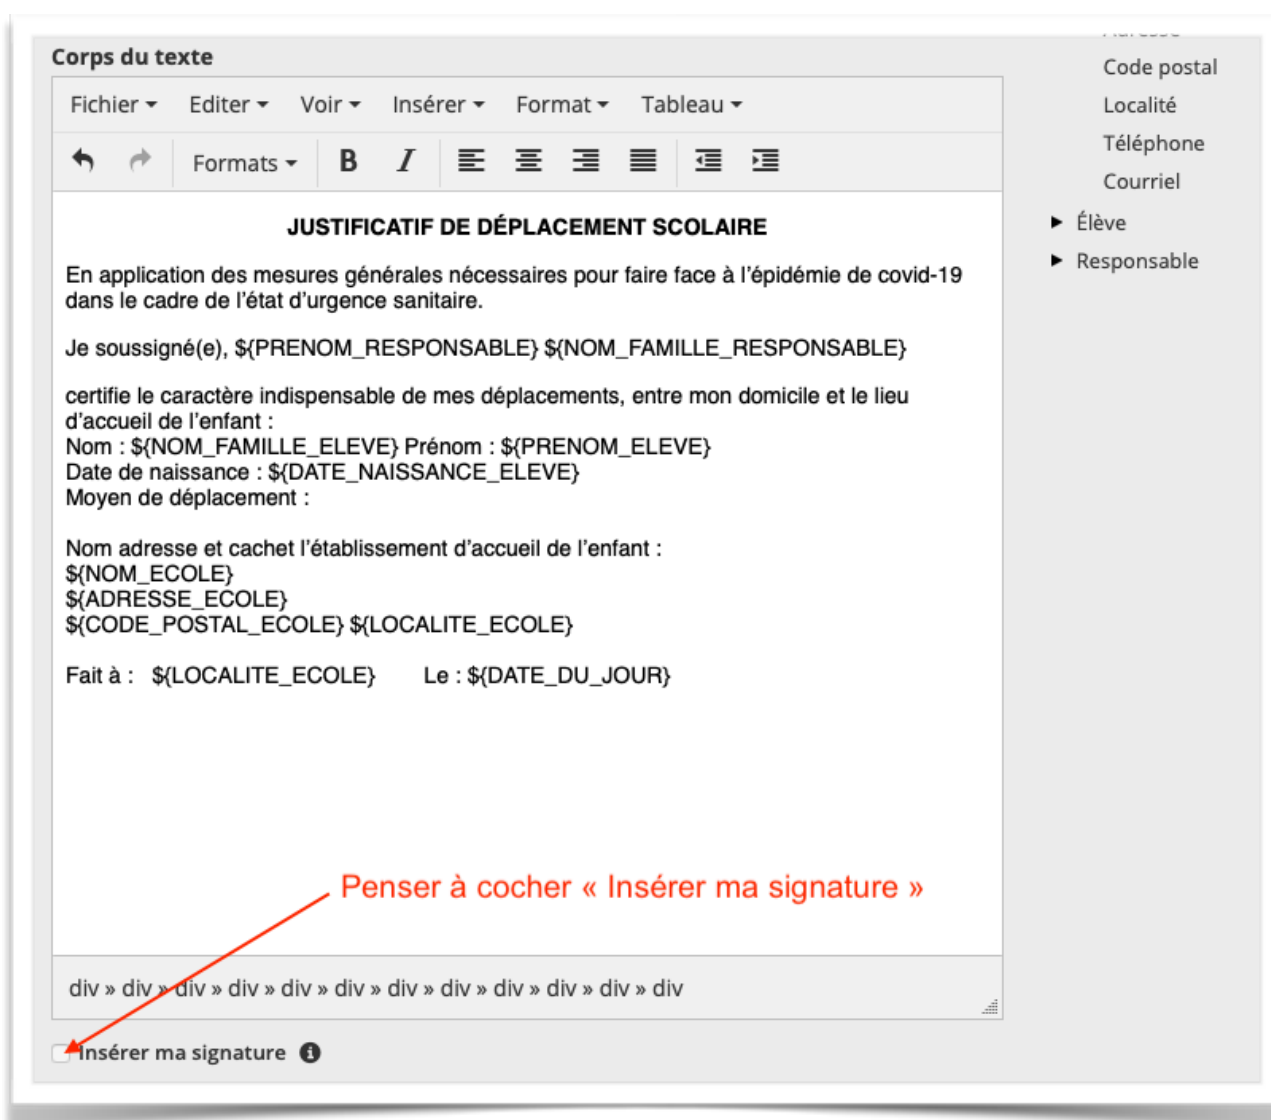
Corps du texte

Fichier ▾ Editer ▾ Voir ▾ Insérer ▾ Format ▾ Tableau ▾

Formats ▾ B I

JUSTIFICATIF DE DÉPLACEMENT SCOLAIRE

En application des mesures générales nécessaires pour faire face à l'épidémie de covid-19 dans le cadre de l'état d'urgence sanitaire.

Je soussigné(e), ${PRENOM_RESPONSABLE} ${NOM_FAMILLE_RESPONSABLE}

certifie le caractère indispensable de mes déplacements, entre mon domicile et le lieu d'accueil de l'enfant :
Nom : ${NOM_FAMILLE_ELEVE} Prénom : ${PRENOM_ELEVE}
Date de naissance : ${DATE_NAISSANCE_ELEVE}
Moyen de déplacement :

Nom adresse et cachet l'établissement d'accueil de l'enfant :
${NOM_ECOLE}
${ADRESSE_ECOLE}
${CODE_POSTAL_ECOLE} ${LOCALITE_ECOLE}

Fait à : ${LOCALITE_ECOLE} Le : ${DATE_DU_JOUR}

Penser à cocher « Insérer ma signature »

div » div » div » div » div » div » div » div » div » div » div » div

Insérer ma signature

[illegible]
Code postal
Localité
Téléphone
Courriel
▸ Élève
▸ Responsable